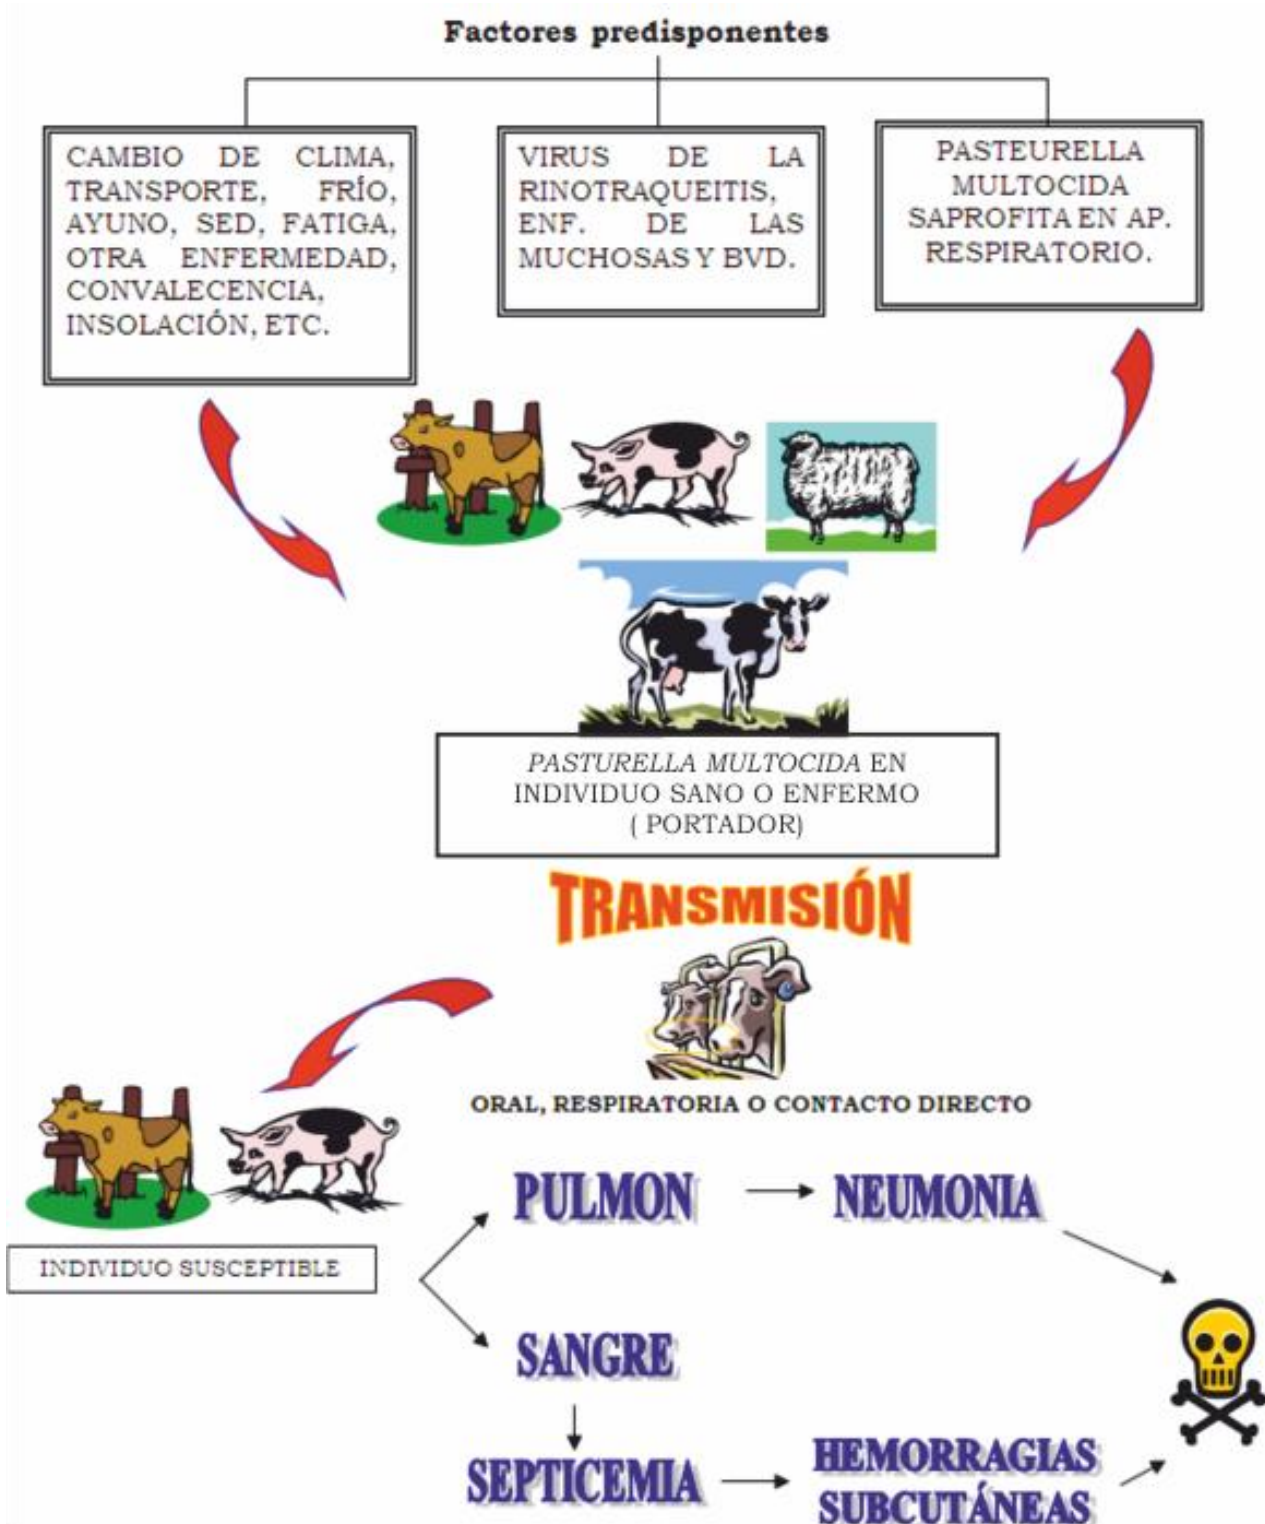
Factores predisponentes

CAMBIO DE CLIMA, TRANSPORTE, FRÍO, AYUNO, SED, FATIGA, OTRA ENFERMEDAD, CONVALECENCIA, INSOLACIÓN, ETC.

VIRUS DE LA RINOTRAQUEITIS, ENF. DE LAS MUCHOSAS Y BVD.

PASTEURELLA MULTOCIDA SAPROFITA EN AP. RESPIRATORIO.

*PASTURELLA MULTOCIDA* EN INDIVIDUO SANO O ENFERMO ( PORTADOR)

TRANSMISIÓN

ORAL, RESPIRATORIA O CONTACTO DIRECTO

INDIVIDUO SUSCEPTIBLE

PULMON

NEUMONIA

SANGRE

SEPTICEMIA

HEMORRAGIAS SUBCUTÁNEAS